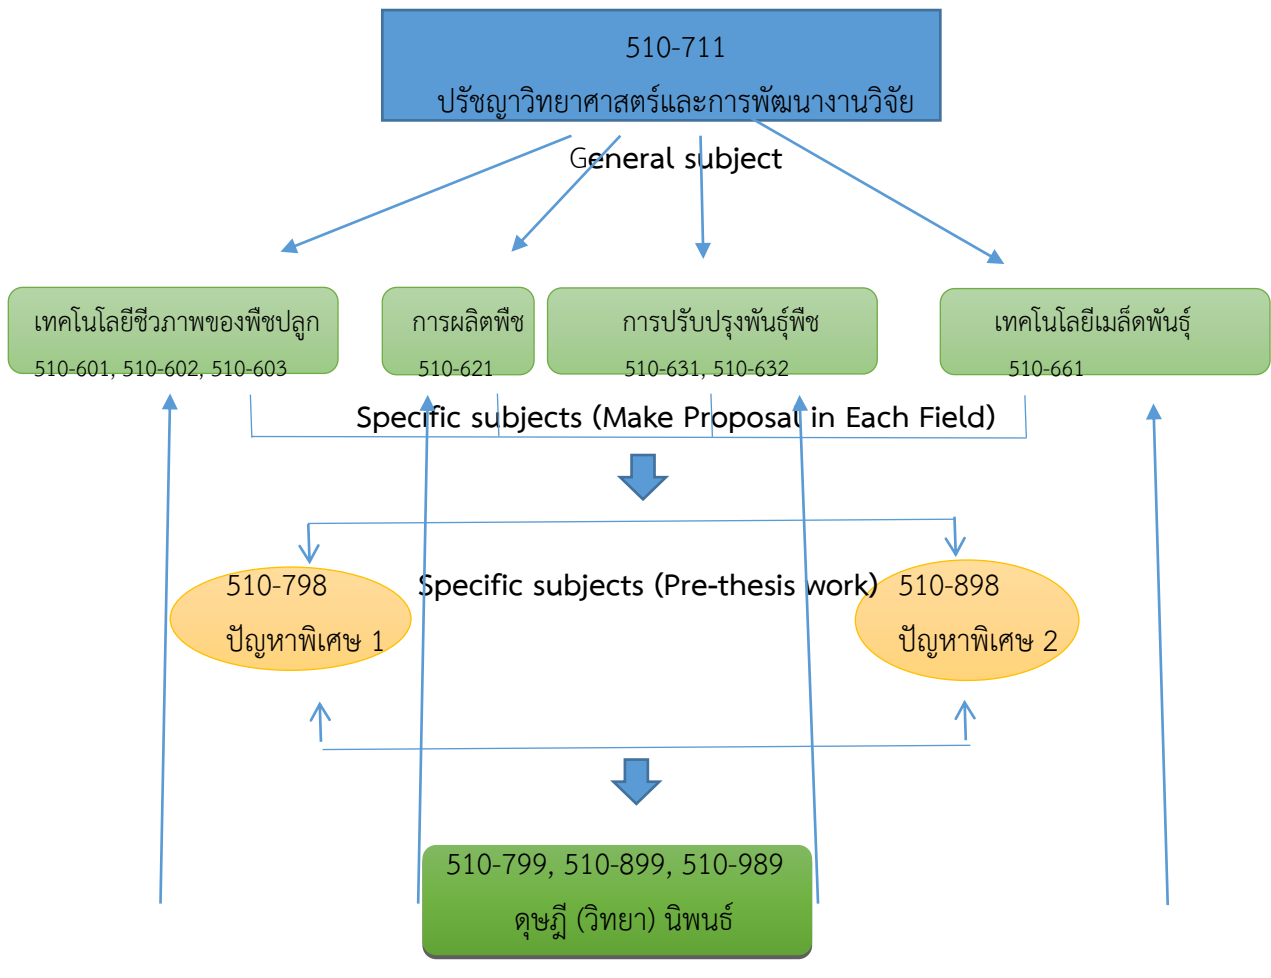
510-711

ปรัชญาวิทยาศาสตร์และการพัฒนางานวิจัย

General subject

เทคโนโลยีชีวภาพของพืชปลูก

510-601, 510-602, 510-603

การผลิตพืช

510-621

การปรับปรุงพันธุ์พืช

510-631, 510-632

เทคโนโลยีเมล็ดพันธุ์

510-661

Specific subjects (Make Proposal in Each Field)

510-798

ปัญหาพิเศษ 1

Specific subjects (Pre-thesis work)

510-898

ปัญหาพิเศษ 2

510-799, 510-899, 510-989

ดุษฎี (วิทยา) นิพนธ์